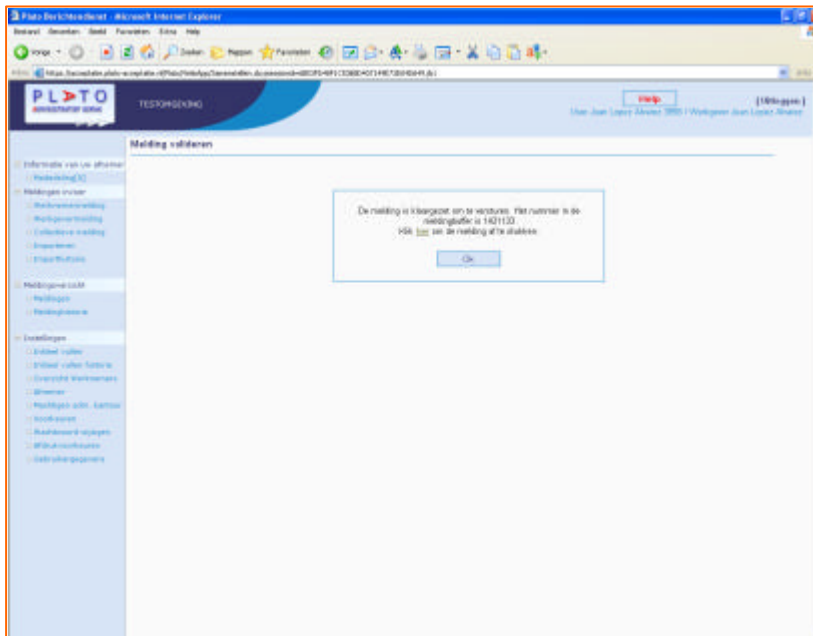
Plato Berichtendienst - Microsoft Internet Explorer

Bestand Bewerken Beeld Favorieten Extra Help

Vorige Zoeken Mappen Favorieten

Adres https://accept.plato-acceptatie.nl/Plato/WebApp/Samenstellen.do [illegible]

PLATO

TESTOMGEVING

Help

[Uitloggen]

User: Juan Lopez Alvarez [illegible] / Werkgever: Juan Lopez Alvarez

Informatie van uw afnemer

Mededeling[1]

Meldingen invoer

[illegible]

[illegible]

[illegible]

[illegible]

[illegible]

Meldingenoverzicht

Meldingen

Meldingsnummer

Instellingen

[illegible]

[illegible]

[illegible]

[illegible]

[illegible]

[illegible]

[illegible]

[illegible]

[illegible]

Melding valideren

De melding is klaargezet om te versturen. Het nummer is de meldingbuffer is 1421133.

Klik hier om de melding af te drukken.

Ok